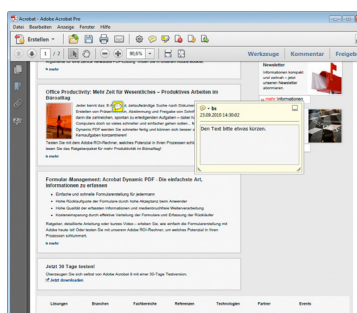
Acrobat - Adobe Acrobat Pro
Datei Bearbeiten Anzeige Fenster Hilfe
Erstellen
1 / 2
95,6%
Werkzeuge Kommentar Freigeb

» mehr

Office Productivity: Mehr Zeit für Wesentliches – Produktives Arbeiten im Büroalltag

Jeder kennt das: E-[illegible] zeitaufwändige Suche nach Dokumenten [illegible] Erstellen von Präsen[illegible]. Abstimmung und Freigabe von Schrift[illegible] dann die zahlreichen, sich wiederholenden Aufgaben – daher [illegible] Computern doch so viele einfacher und einfacher gehen sollen. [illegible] Dynamic PDF werden Sie schneller fertig und können sich besser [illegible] Kernaufgaben konzentrieren!

Testen Sie mit dem Adobe ROI-Rechner, welches Potenzial in Ihren Prozessen schlummert. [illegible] lesen Sie das Ratgeberpaket für mehr Produktivität im Büroalltag!

» mehr

Formular Management: Acrobat Dynamic PDF - Die einfachste Art, Informationen zu erfassen

Einfache und schnelle Formularerstellung für jedermann
Hohe Rücklaufquote der Formulare durch hohe Akzeptanz beim Anwender
Hohe Qualität der erfassten Informationen und medienbruchfreie Weiterverarbeitung
Kosteneinsparung durch effektive Verteilung der Formulare und Erfassung der Rückläufer

Ratgeber, detaillierte Anleitung oder kurzes Video – erfahren Sie, wie einfach die Formularerstellung mit Adobe heute ist! Oder testen Sie mit unserem Adobe ROI-Rechner, wie welches Potenzial in Ihren Prozessen schlummert.

» mehr

Jetzt 30 Tage testen!

Überzeugen Sie sich selbst von Adobe Acrobat 9 mit einer 30-Tage-Testversion.

Jetzt downloaden

Lösungen Branchen Fachbereiche Referenzen Technologien Partner Events

Newsletter
Informationen kompakt und schnell – jetzt unseren Newsletter abonnieren.

» mehr Informationen

fix
23.08.2010 14:30:02
Den Text bitte etwas kürzen.